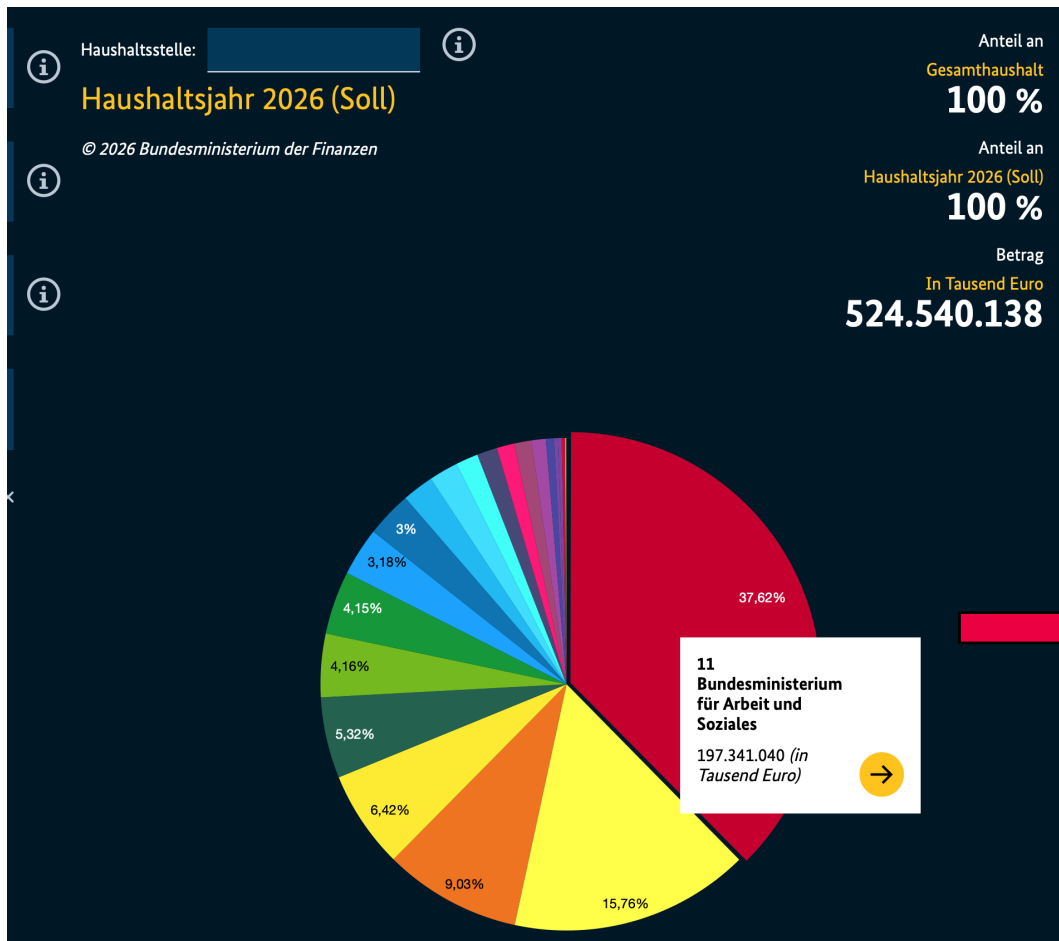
Haushaltsstelle:

Haushaltsjahr 2026 (Soll)

© 2026 Bundesministerium der Finanzen

Anteil an
Gesamthaushalt
100 %

Anteil an
Haushaltsjahr 2026 (Soll)
100 %

Betrag
In Tausend Euro
524.540.138

37,62%
15,76%
9,03%
6,42%
5,32%
4,16%
4,15%
3,18%
3%

11
Bundesministerium für Arbeit und Soziales
197.341.040 *(in Tausend Euro)*